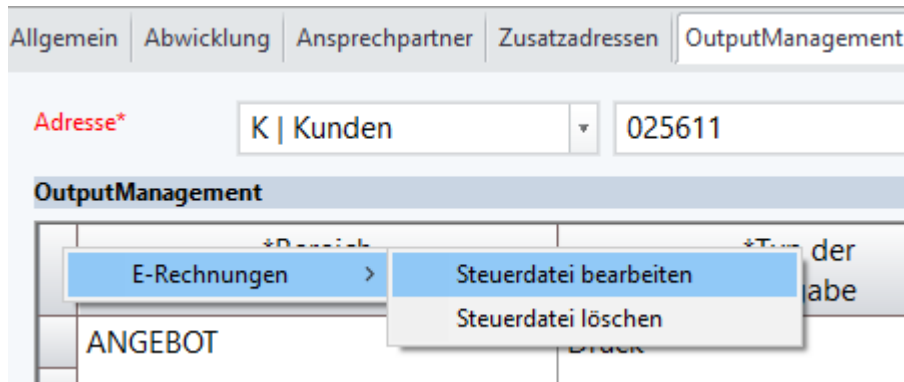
Allgemein | Abwicklung | Ansprechpartner | Zusatzadressen | OutputManagement

Adresse*
K | Kunden
025611

OutputManagement

*Bereich
*Typ der Ausgabe

E-Rechnungen >
Steuerdatei bearbeiten
Steuerdatei löschen

ANGEBOT
Druck